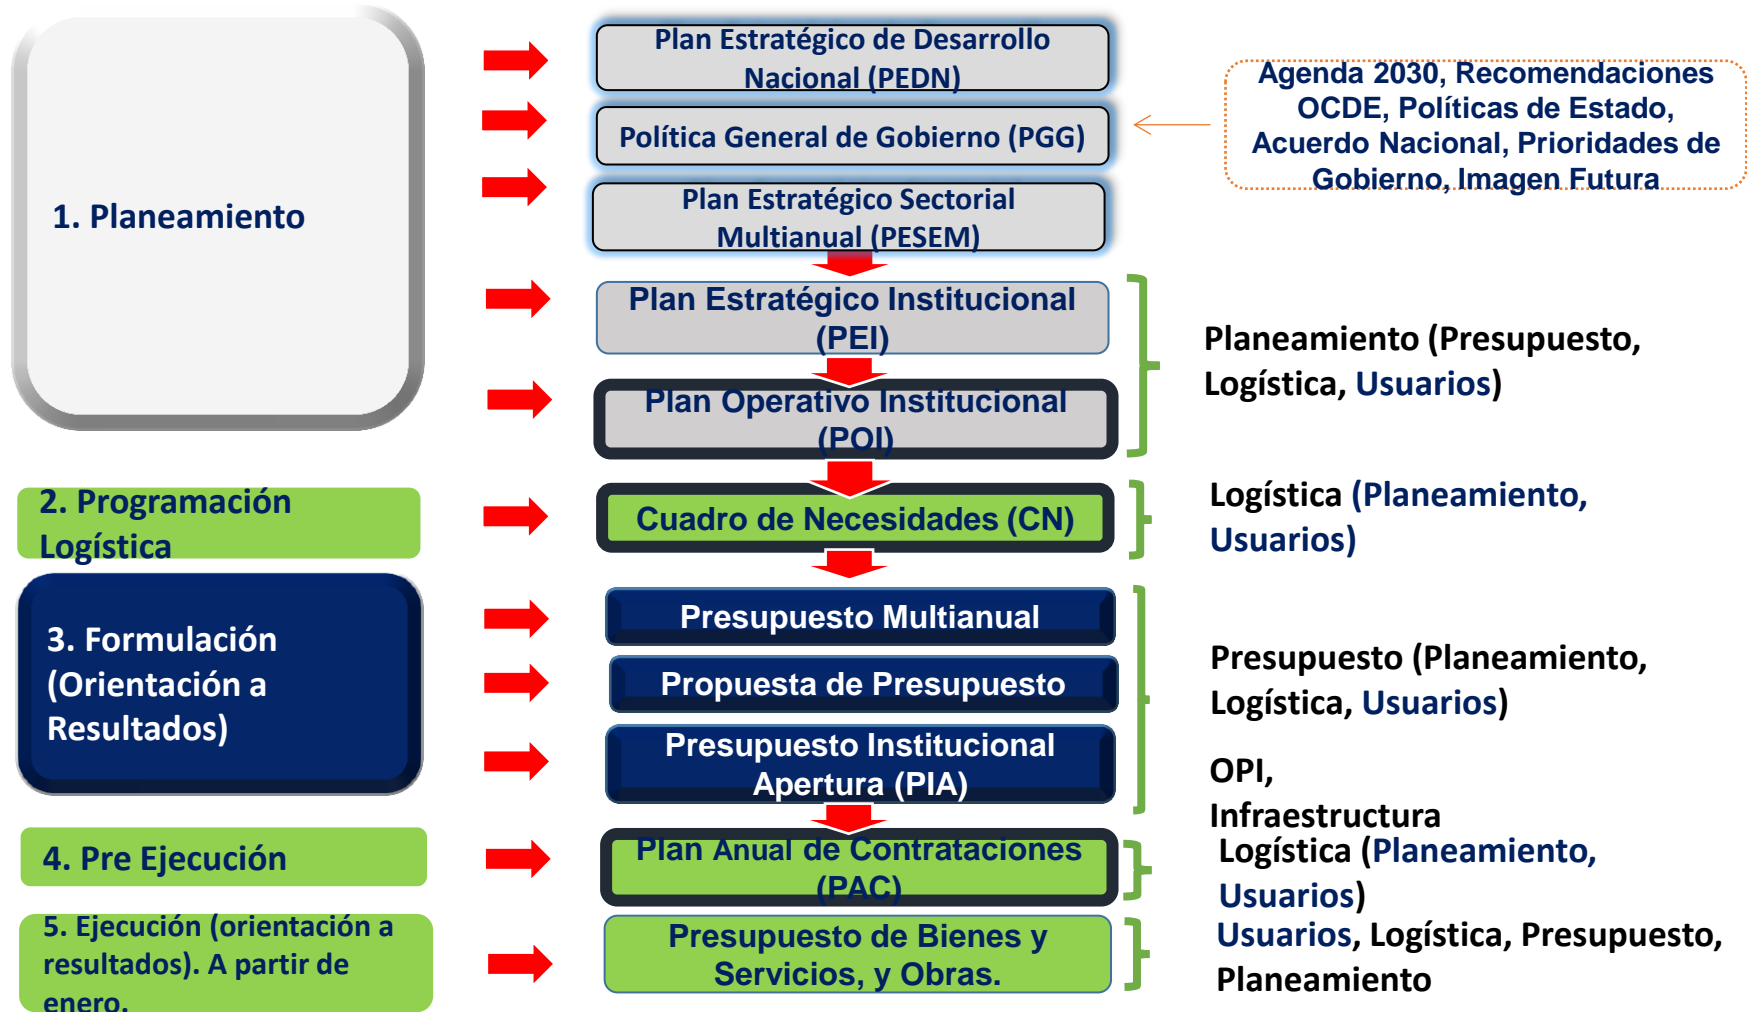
1. Planeamiento

Plan Estratégico de Desarrollo Nacional (PEDN)

Política General de Gobierno (PGG)

Agenda 2030, Recomendaciones OCDE, Políticas de Estado, Acuerdo Nacional, Prioridades de Gobierno, Imagen Futura

Plan Estratégico Sectorial Multianual (PESEM)

Plan Estratégico Institucional (PEI)

Plan Operativo Institucional (POI)

Planeamiento (Presupuesto, Logística, Usuarios)

2. Programación Logística

Cuadro de Necesidades (CN)

Logística (Planeamiento, Usuarios)

3. Formulación (Orientación a Resultados)

Presupuesto Multianual

Propuesta de Presupuesto

Presupuesto Institucional Apertura (PIA)

Presupuesto (Planeamiento, Logística, Usuarios)

OPI, Infraestructura

4. Pre Ejecución

Plan Anual de Contrataciones (PAC)

Logística (Planeamiento, Usuarios)

5. Ejecución (orientación a resultados). A partir de enero.

Presupuesto de Bienes y Servicios, y Obras.

Usuarios, Logística, Presupuesto, Planeamiento